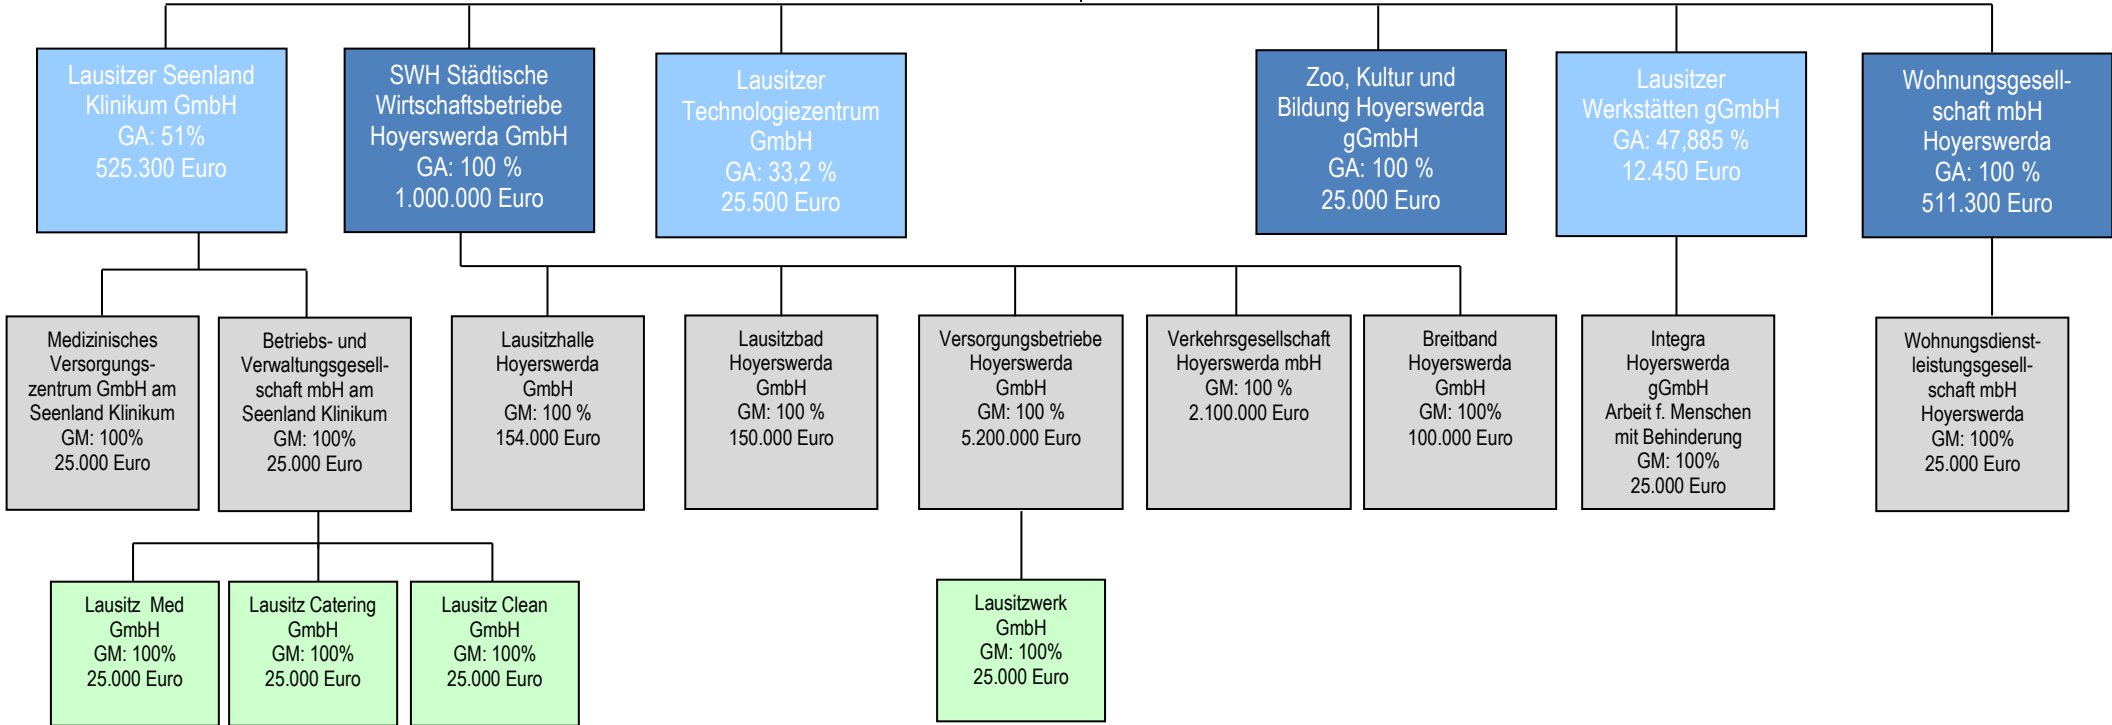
Lausitzer Seenland Klinikum GmbH
GA: 51%
525.300 Euro

SWH Städtische Wirtschaftsbetriebe Hoyerswerda GmbH
GA: 100 %
1.000.000 Euro

Lausitzer Technologiezentrum GmbH
GA: 33,2 %
25.500 Euro

Zoo, Kultur und Bildung Hoyerswerda gGmbH
GA: 100 %
25.000 Euro

Lausitzer Werkstätten gGmbH
GA: 47,885 %
12.450 Euro

Wohnungsgesellschaft mbH Hoyerswerda
GA: 100 %
511.300 Euro

Medizinisches Versorgungszentrum GmbH am Seenland Klinikum
GM: 100%
25.000 Euro

Betriebs- und Verwaltungsgesellschaft mbH am Seenland Klinikum
GM: 100%
25.000 Euro

Lausitzhalle Hoyerswerda GmbH
GM: 100 %
154.000 Euro

Lausitzbad Hoyerswerda GmbH
GM: 100 %
150.000 Euro

Versorgungsbetriebe Hoyerswerda GmbH
GM: 100 %
5.200.000 Euro

Verkehrsgesellschaft Hoyerswerda mbH
GM: 100 %
2.100.000 Euro

Breitband Hoyerswerda GmbH
GM: 100%
100.000 Euro

Integra Hoyerswerda gGmbH
Arbeit f. Menschen mit Behinderung
GM: 100%
25.000 Euro

Wohnungsdienstleistungsgesellschaft mbH Hoyerswerda
GM: 100%
25.000 Euro

Lausitz Med GmbH
GM: 100%
25.000 Euro

Lausitz Catering GmbH
GM: 100%
25.000 Euro

Lausitz Clean GmbH
GM: 100%
25.000 Euro

Lausitzwerk GmbH
GM: 100%
25.000 Euro